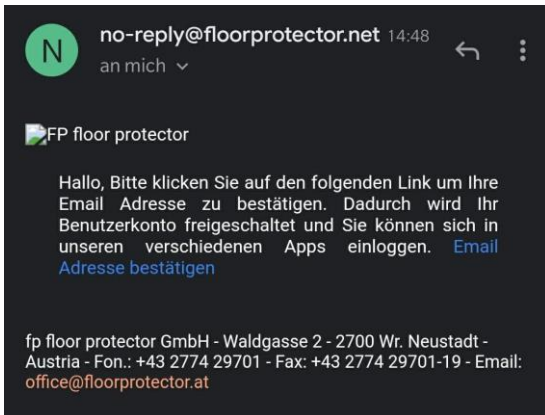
N

no-reply@floorprotector.net 14:48

an mich

FP floor protector

Hallo, Bitte klicken Sie auf den folgenden Link um Ihre Email Adresse zu bestätigen. Dadurch wird Ihr Benutzerkonto freigeschaltet und Sie können sich in unseren verschiedenen Apps einloggen. Email Adresse bestätigen

fp floor protector GmbH - Waldgasse 2 - 2700 Wr. Neustadt - Austria - Fon.: +43 2774 29701 - Fax: +43 2774 29701-19 - Email: office@floorprotector.at